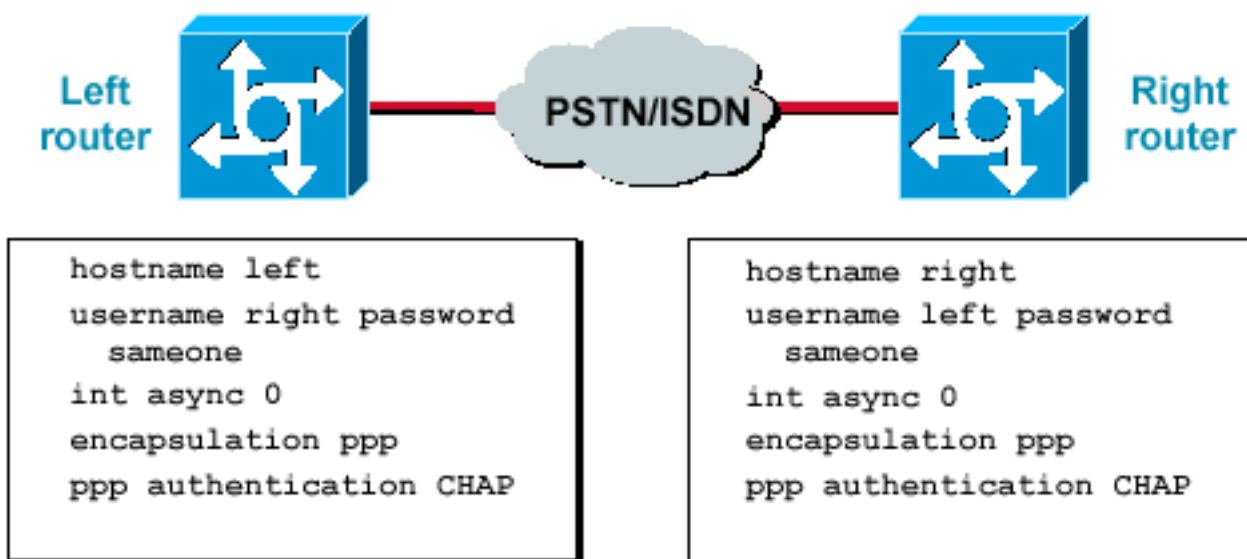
Left router

PSTN/ISDN

Right router

hostname left
username right password sameone
int async 0
encapsulation ppp
ppp authentication CHAP

hostname right
username left password sameone
int async 0
encapsulation ppp
ppp authentication CHAP